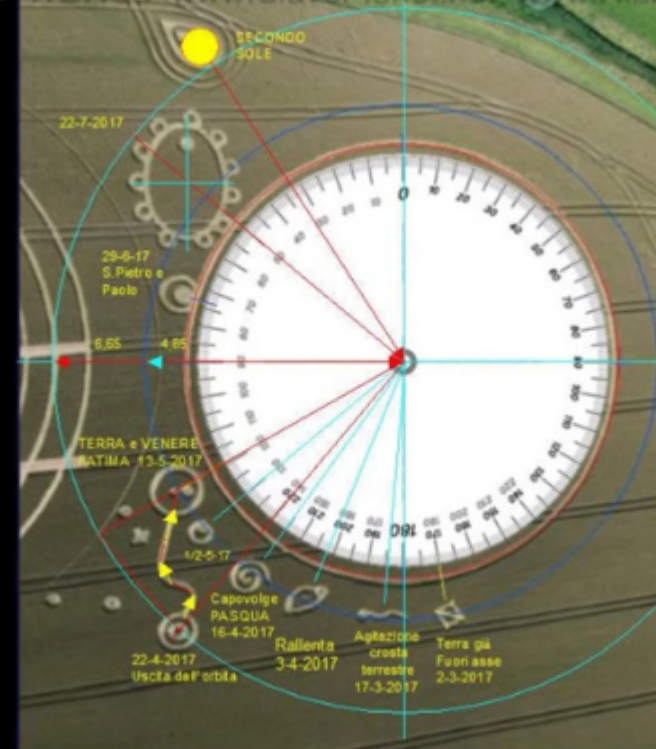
SECONDO SOLE

22-7-2017

29-6-17 S.Pietro e Paolo

6,65

4,65

0
10
20
30
40
50
60
70
80
90
100
110
120
130
140
150
160
170
180
190
200
210
220
230
240
250
260
270
280
290
300
310
320
330
340
350

TERRA e VENERE FATIMA 13-5-2017

1/2-5-17

Capovolge PASQUA 16-4-2017

Rallenta 3-4-2017

Agitazione crosta terrestre 17-3-2017

Terra già Fuori asse 2-3-2017

22-4-2017 Uscita dall'orbita